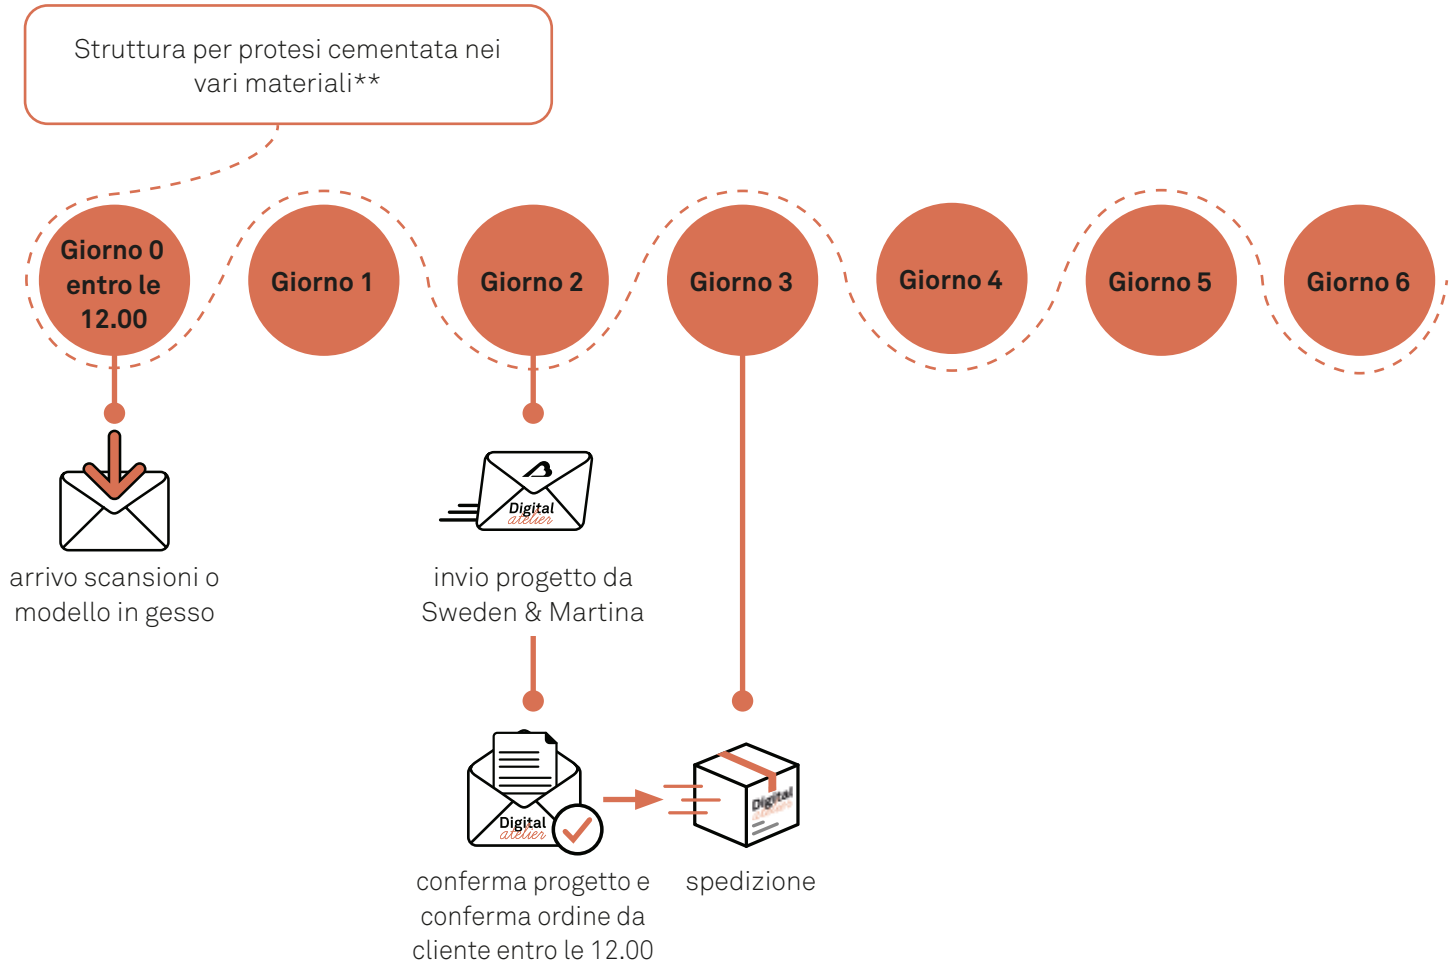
Struttura per protesi cementata nei vari materiali**

Giorno 0 entro le 12.00

Giorno 1

Giorno 2

Giorno 3

Giorno 4

Giorno 5

Giorno 6

arrivo scansioni o modello in gesso

Digital atelier

invio progetto da Sweden & Martina

Digital atelier

conferma progetto e conferma ordine da cliente entro le 12.00

Digital atelier

spedizione